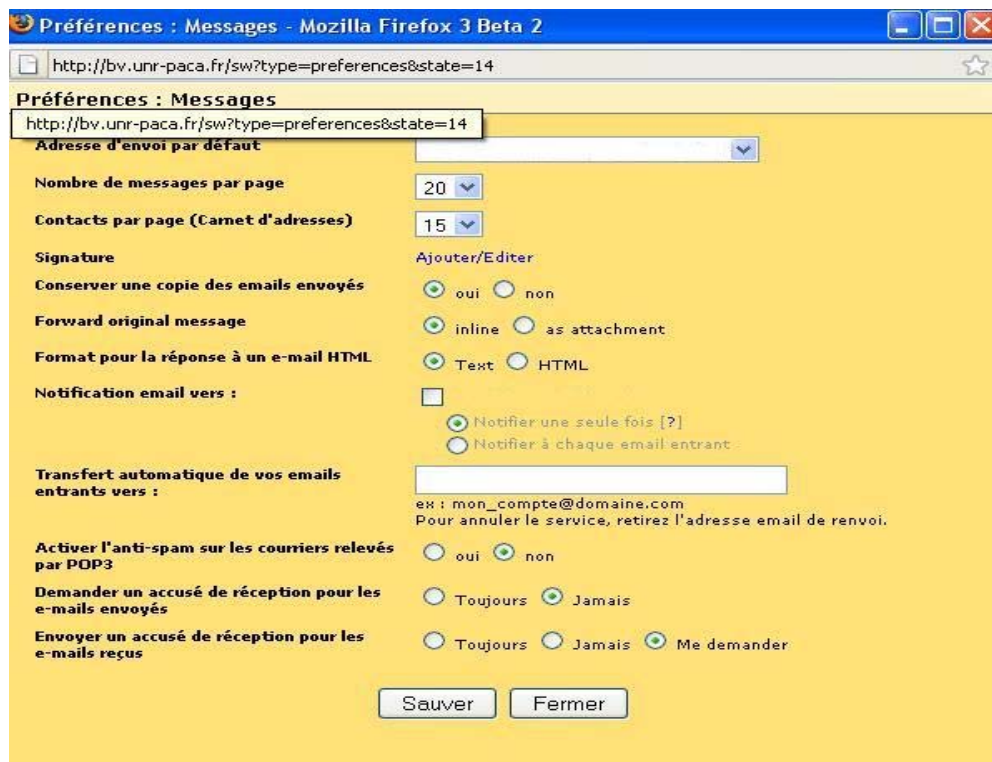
Préférences : Messages - Mozilla Firefox 3 Beta 2

http://bv.unr-paca.fr/sw?type=preferences&state=14

Préférences : Messages

http://bv.unr-paca.fr/sw?type=preferences&state=14

Adresse d'envoi par défaut

Nombre de messages par page 20

Contacts par page (Carnet d'adresses) 15

Signature Ajouter/Editer

Conserver une copie des emails envoyés oui non

Forward original message inline as attachment

Format pour la réponse à un e-mail HTML Text HTML

Notification email vers :

Notifier une seule fois [?]
Notifier à chaque email entrant

Transfert automatique de vos emails entrants vers :

ex : mon_compte@domaine.com
Pour annuler le service, retirez l'adresse email de renvoi.

Activer l'anti-spam sur les courriers relevés par POP3 oui non

Demander un accusé de réception pour les e-mails envoyés Toujours Jamais

Envoyer un accusé de réception pour les e-mails reçus Toujours Jamais Me demander

Sauver Fermer